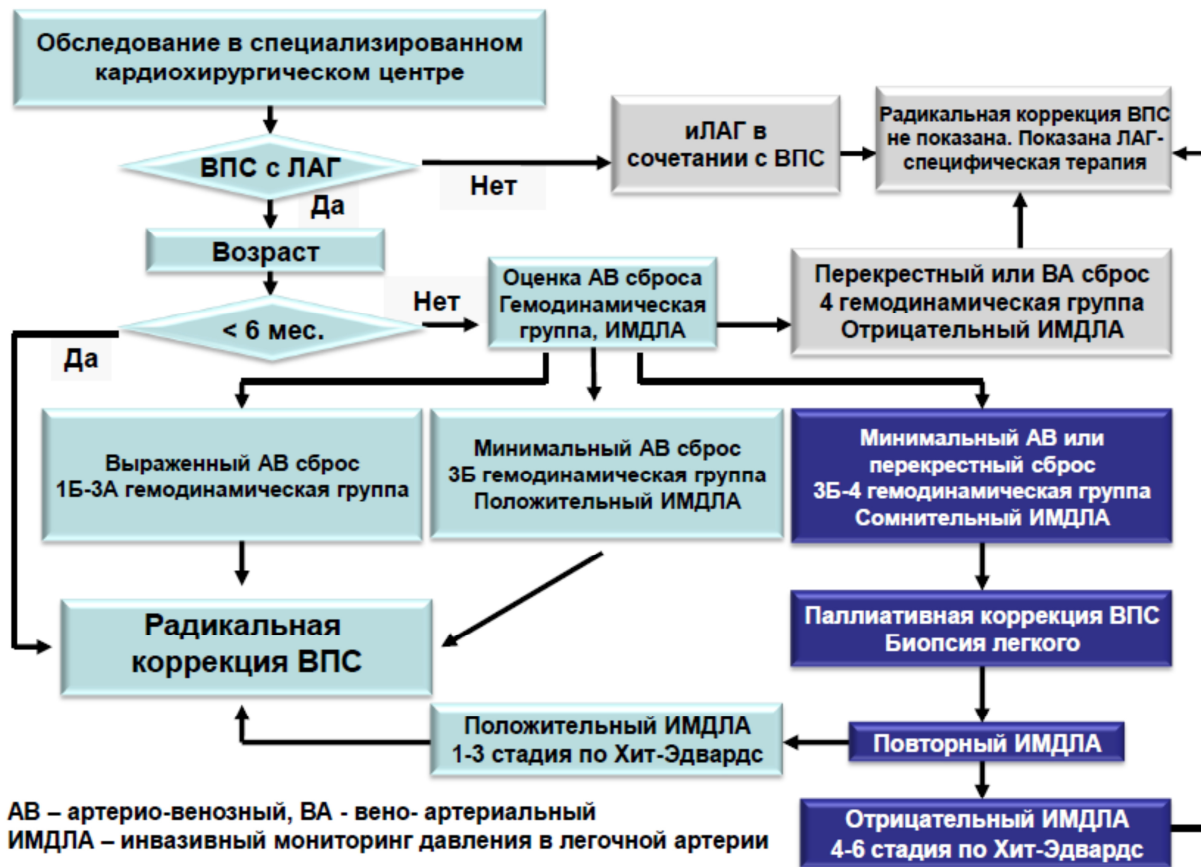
Обследование в специализированном кардиохирургическом центре

ВПС с ЛАГ

Нет

иЛАГ в сочетании с ВПС

Радикальная коррекция ВПС не показана. Показана ЛАГ-специфическая терапия

Да

Возраст

Нет

Оценка АВ сброса Гемодинамическая группа, ИМДЛА

Перекрестный или ВА сброс 4 гемодинамическая группа Отрицательный ИМДЛА

< 6 мес.

Да

Выраженный АВ сброс 1Б-3А гемодинамическая группа

Минимальный АВ сброс 3Б гемодинамическая группа Положительный ИМДЛА

Минимальный АВ или перекрестный сброс 3Б-4 гемодинамическая группа Сомнительный ИМДЛА

Радикальная коррекция ВПС

Паллиативная коррекция ВПС Биопсия легкого

Положительный ИМДЛА 1-3 стадия по Хит-Эдвардс

Повторный ИМДЛА

АВ – артерио-венозный, ВА - вено- артериальный
ИМДЛА – инвазивный мониторинг давления в легочной артерии

Отрицательный ИМДЛА 4-6 стадия по Хит-Эдвардс